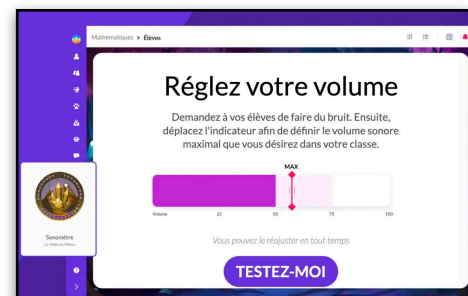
Mathématiques > Élèves

Réglez votre volume

Demandez à vos élèves de faire du bruit. Ensuite, déplacez l'indicateur afin de définir le volume sonore maximal que vous désirez dans votre classe.

MAX

Volume 25 50 75 100

Vous pouvez le réajuster en tout temps

TESTEZ-MOI

Sonomètre
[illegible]